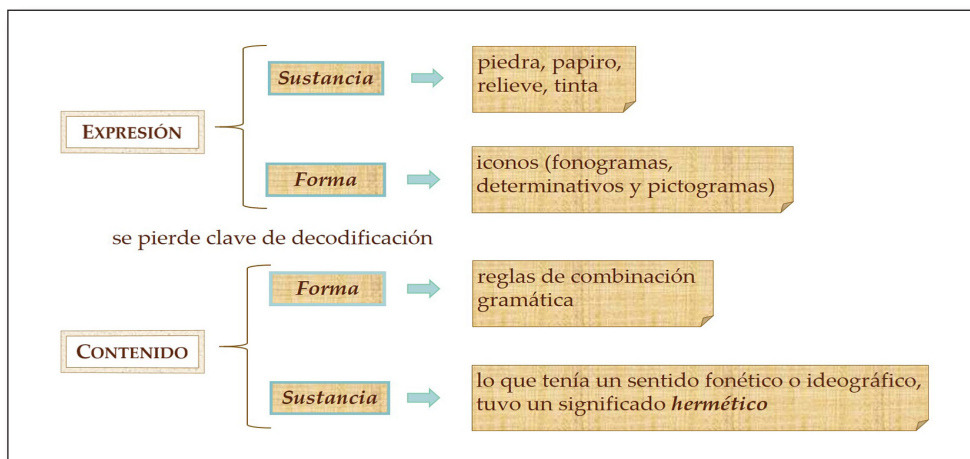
EXPRESIÓN

Sustancia

piedra, papiro, relieve, tinta

Forma

iconos (fonogramas, determinativos y pictogramas)

se pierde clave de decodificación

CONTENIDO

Forma

reglas de combinación gramática

Sustancia

lo que tenía un sentido fonético o ideográfico, tuvo un significado *hermético*